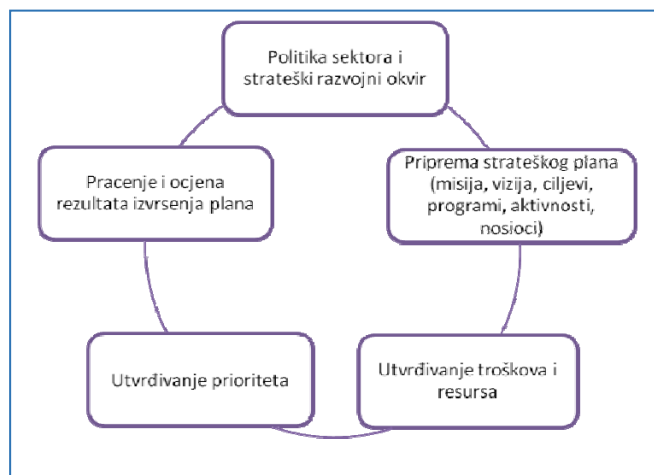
Politika sektora i strateški razvojni okvir

Priprema strateškog plana (misija, vizija, ciljevi, programi, aktivnosti, nosioci)

Utvrđivanje troškova i resursa

Utvrđivanje prioriteta

Pracenje i ocjena rezultata izvrsenja plana